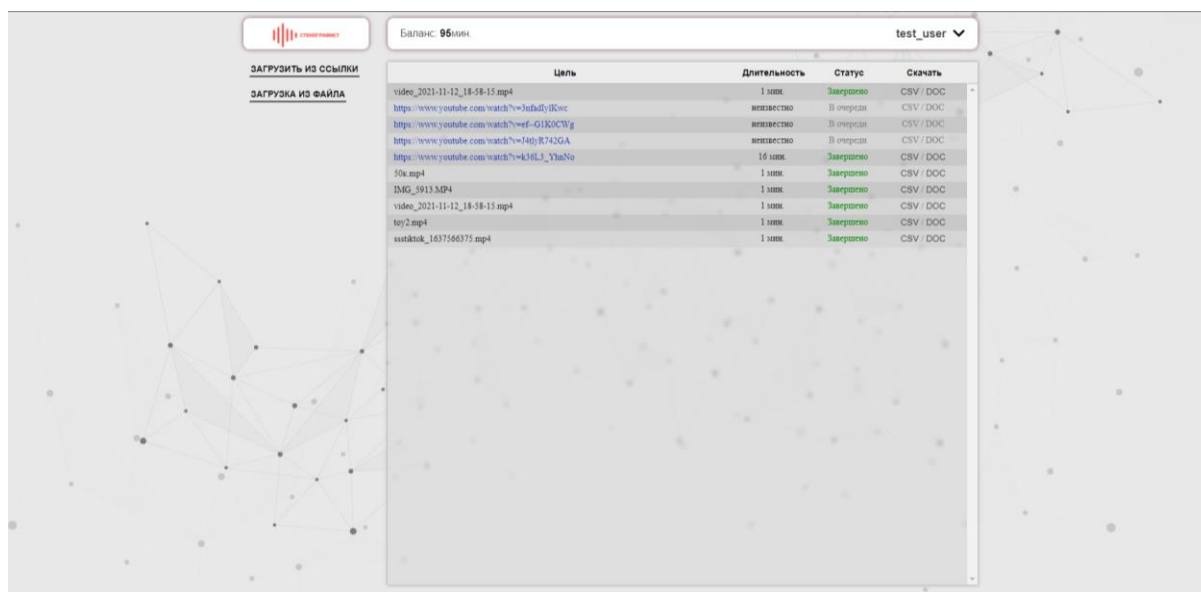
Стенографист

Баланс: 95мин.

test_user

ЗАГРУЗИТЬ ИЗ ССЫЛКИ

ЗАГРУЗКА ИЗ ФАЙЛА

| Цель | Длительность | Статус | Скачать |
|---|---|---|---|
| video_2021-11-12_18-58-15.mp4 | 1 мин. | Завершено | CSV / DOC |
| https://www.youtube.com/watch?v=3nfadIyIKwc | неизвестно | В очереди | CSV / DOC |
| https://www.youtube.com/watch?v=ef--G1K0CWg | неизвестно | В очереди | CSV / DOC |
| https://www.youtube.com/watch?v=J4tjyR742GA | неизвестно | В очереди | CSV / DOC |
| https://www.youtube.com/watch?v=k36L3_YhmNo | 16 мин. | Завершено | CSV / DOC |
| 50к.mp4 | 1 мин. | Завершено | CSV / DOC |
| IMG_5913.MP4 | 1 мин. | Завершено | CSV / DOC |
| video_2021-11-12_18-58-15.mp4 | 1 мин. | Завершено | CSV / DOC |
| toy2.mp4 | 1 мин. | Завершено | CSV / DOC |
| ssstiktok_1637566375.mp4 | 1 мин. | Завершено | CSV / DOC |